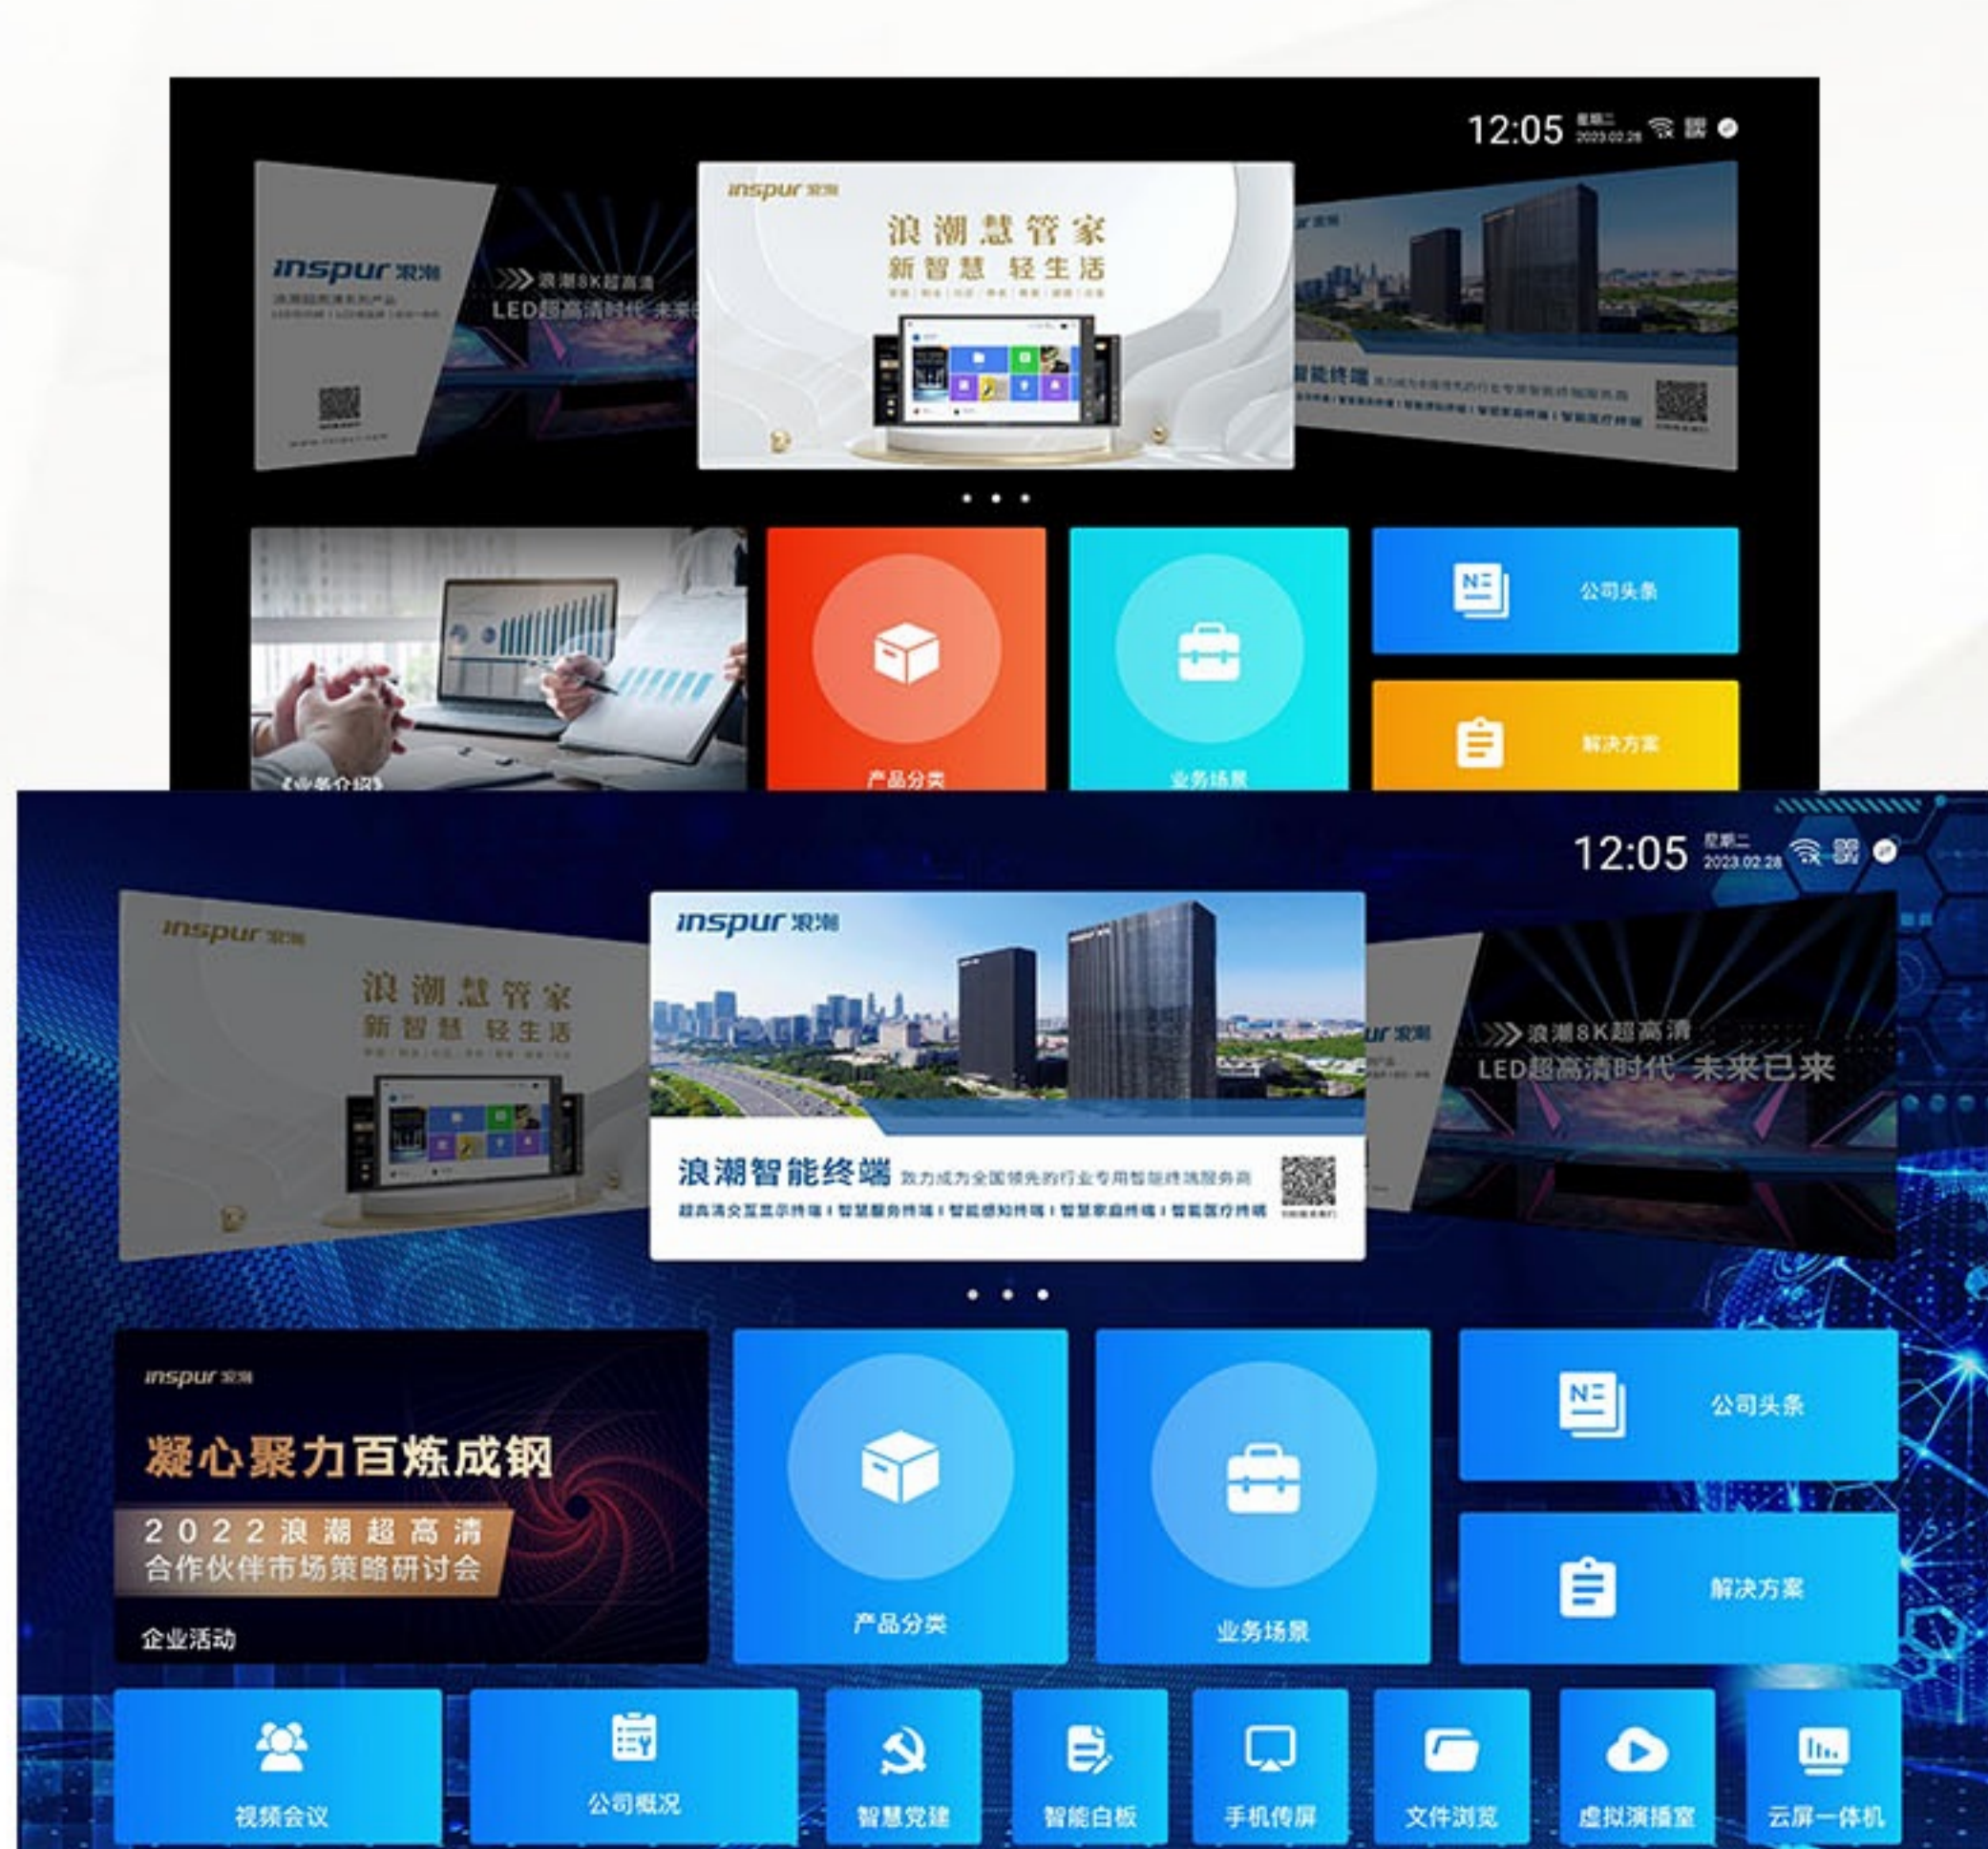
12:05 星期二 2023.02.28

inspur 浪潮

浪潮8K超高清 LED超高清时代 未来已来

inspur 浪潮

浪潮慧管家
新智慧 轻生活

智能终端

《业务介绍》

产品分类

业务场景

公司头条

解决方案

12:05 星期二 2023.02.28

inspur 浪潮

浪潮慧管家
新智慧 轻生活

inspur 浪潮

浪潮智能终端 致力成为全国领先的行业专用智能终端服务商

超高清交互显示终端 | 智慧服务终端 | 智能感知终端 | 智慧家庭终端 | 智能医疗终端

浪潮8K超高清
LED超高清时代 未来已来

inspur 浪潮

凝心聚力百炼成钢

2022浪潮超高清
合作伙伴市场策略研讨会

企业活动

产品分类

业务场景

公司头条

解决方案

视频会议

公司概况

智慧党建

智能白板

手机传屏

文件浏览

虚拟演播室

云屏一体机